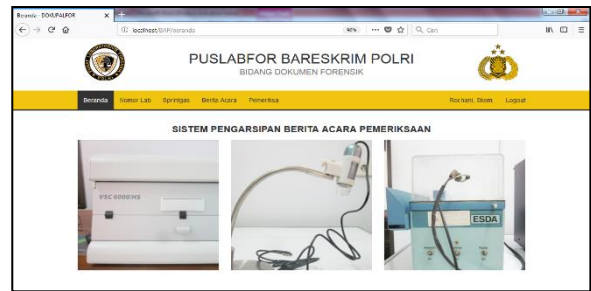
Beranda - DOKUPALFOR

localhost/BAP/beranda

90%

Cari

PUSLABFOR BARESKRIM POLRI

BIDANG DOKUMEN FORENSIK

Beranda Nomor Lab Sprinlgas Berita Acara Pemeriksa

Rochani, Skom Logout

SISTEM PENGARSIPAN BERITA ACARA PEMERIKSAAN

VSC 6000HS

ESDA